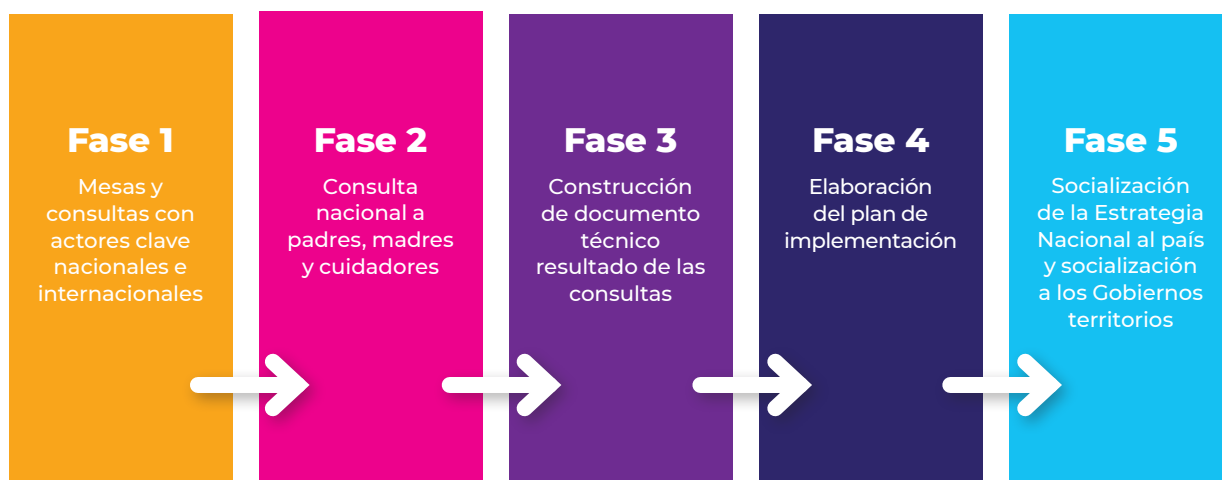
Fase 1

Mesas y consultas con actores clave nacionales e internacionales

Fase 2

Consulta nacional a padres, madres y cuidadores

Fase 3

Construcción de documento técnico resultado de las consultas

Fase 4

Elaboración del plan de implementación

Fase 5

Socialización de la Estrategia Nacional al país y socialización a los Gobiernos territorios